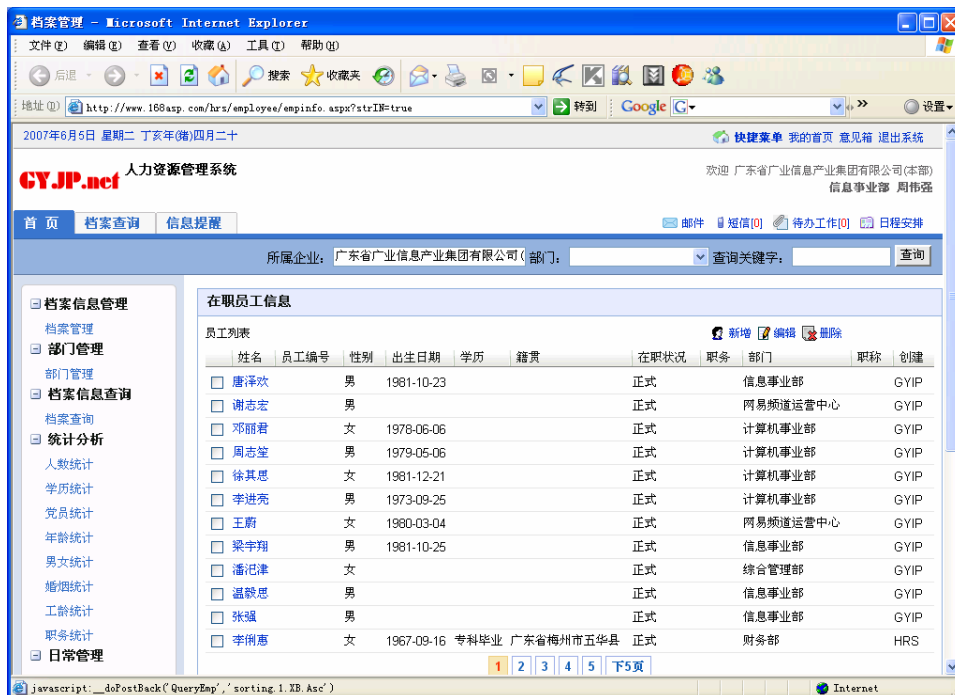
档案管理 - Microsoft Internet Explorer

文件(F) 编辑(E) 查看(V) 收藏(A) 工具(T) 帮助(H)

后退 搜索 收藏夹

地址(D) http://www.168asp.com/hrs/employee/empinfo.aspx?strIN=true 转到 Google G 设置

2007年6月5日 星期二 丁亥年(猪)四月二十

快捷菜单 我的首页 意见箱 退出系统

GYJP.net 人力资源管理系统

欢迎 广东省广业信息产业集团有限公司(本部) 信息事业部 周伟强

首 页 档案查询 信息提醒

邮件 短信[0] 待办工作[0] 日程安排

所属企业: 广东省广业信息产业集团有限公司( 部门: 查询关键字: 查询

档案信息管理
档案管理
部门管理
部门管理
档案信息查询
档案查询
统计分析
人数统计
学历统计
党员统计
年龄统计
男女统计
婚姻统计
工龄统计
职务统计
日常管理

在职员工信息

员工列表

新增 编辑 删除

| | 姓名 | 员工编号 | 性别 | 出生日期 | 学历 | 籍贯 | 在职状况 | 职务 | 部门 | 职称 | 创建 |
|---|---|---|---|---|---|---|---|---|---|---|---|
| ☐ | 唐泽欢 | | 男 | 1981-10-23 | | | 正式 | | 信息事业部 | | GYIP |
| ☐ | 谢志宏 | | 男 | | | | 正式 | | 网易频道运营中心 | | GYIP |
| ☐ | 邓丽君 | | 女 | 1978-06-06 | | | 正式 | | 计算机事业部 | | GYIP |
| ☐ | 周志堃 | | 男 | 1979-05-06 | | | 正式 | | 计算机事业部 | | GYIP |
| ☐ | 徐其思 | | 女 | 1981-12-21 | | | 正式 | | 计算机事业部 | | GYIP |
| ☐ | 李进亮 | | 男 | 1973-09-25 | | | 正式 | | 计算机事业部 | | GYIP |
| ☐ | 王蔚 | | 女 | 1980-03-04 | | | 正式 | | 网易频道运营中心 | | GYIP |
| ☐ | 梁宇翔 | | 男 | 1981-10-25 | | | 正式 | | 信息事业部 | | GYIP |
| ☐ | 潘汜津 | | 女 | | | | 正式 | | 综合管理部 | | GYIP |
| ☐ | 温毅恩 | | 男 | | | | 正式 | | 信息事业部 | | GYIP |
| ☐ | 张强 | | 男 | | | | 正式 | | 信息事业部 | | GYIP |
| ☐ | 李俐惠 | | 女 | 1967-09-16 | 专科毕业 | 广东省梅州市五华县 | 正式 | | 财务部 | | HRS |

1 2 3 4 5 下5页

javascript:__doPostBack('QueryEmp','sorting.1.XB.Asc')

Internet